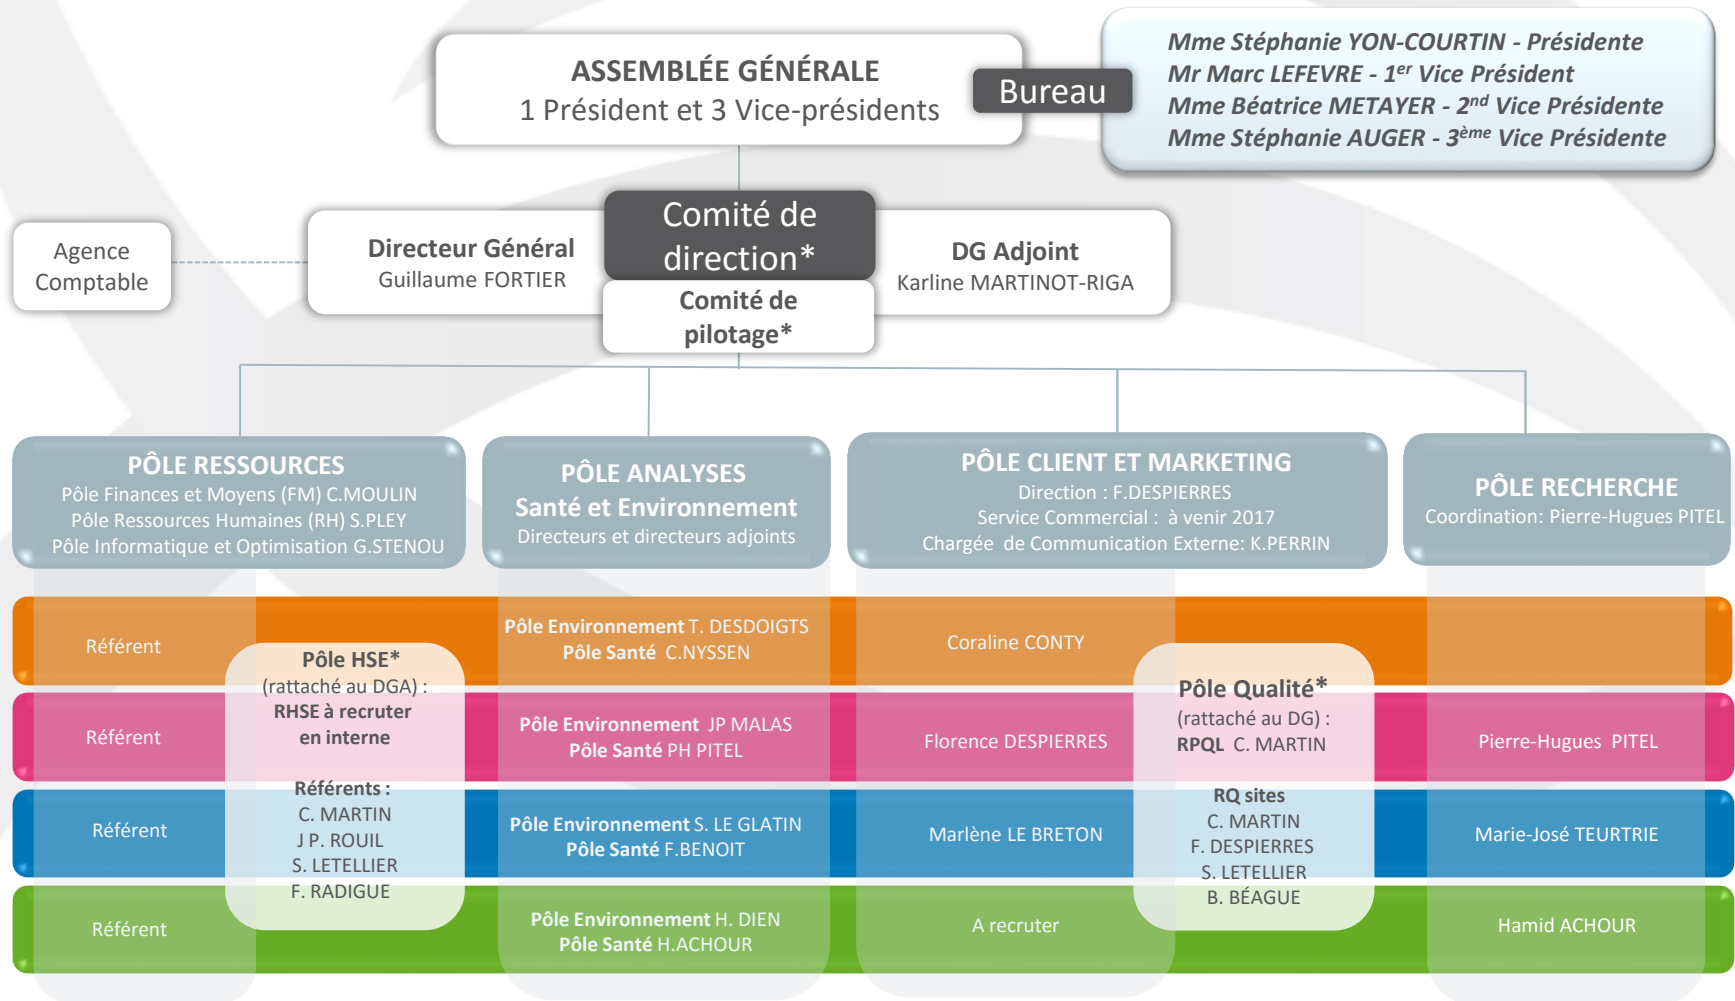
ASSEMBLÉE GÉNÉRALE
1 Président et 3 Vice-présidents

Bureau

Mme Stéphanie YON-COURTIN - Présidente
Mr Marc LEFEVRE - 1$^{er}$ Vice Président
Mme Béatrice METAYER - 2$^{nd}$ Vice Présidente
Mme Stéphanie AUGER - 3$^{ème}$ Vice Présidente

Agence Comptable

Directeur Général
Guillaume FORTIER

Comité de direction*

Comité de pilotage*

DG Adjoint
Karline MARTINOT-RIGA

PÔLE RESSOURCES
Pôle Finances et Moyens (FM) C.MOULIN
Pôle Ressources Humaines (RH) S.PLEY
Pôle Informatique et Optimisation G.STENOU

PÔLE ANALYSES
Santé et Environnement
Directeurs et directeurs adjoints

PÔLE CLIENT ET MARKETING
Direction : F.DESPIERRES
Service Commercial : à venir 2017
Chargée de Communication Externe: K.PERRIN

PÔLE RECHERCHE
Coordination: Pierre-Hugues PITEL

Référent

Pôle HSE*
(rattaché au DGA) :
RHSE à recruter en interne

Référents :
C. MARTIN
J P. ROUIL
S. LETELLIER
F. RADIGUE

Pôle Environnement T. DESDOIGTS
Pôle Santé C.NYSSEN

Coraline CONTY

Pôle Qualité*
(rattaché au DG) :
RPQL C. MARTIN

RQ sites
C. MARTIN
F. DESPIERRES
S. LETELLIER
B. BÉAGUE

Référent

Pôle Environnement JP MALAS
Pôle Santé PH PITEL

Florence DESPIERRES

Pierre-Hugues PITEL

Référent

Pôle Environnement S. LE GLATIN
Pôle Santé F.BENOIT

Marlène LE BRETON

Marie-José TEURTRIE

Référent

Pôle Environnement H. DIEN
Pôle Santé H.ACHOUR

A recruter

Hamid ACHOUR